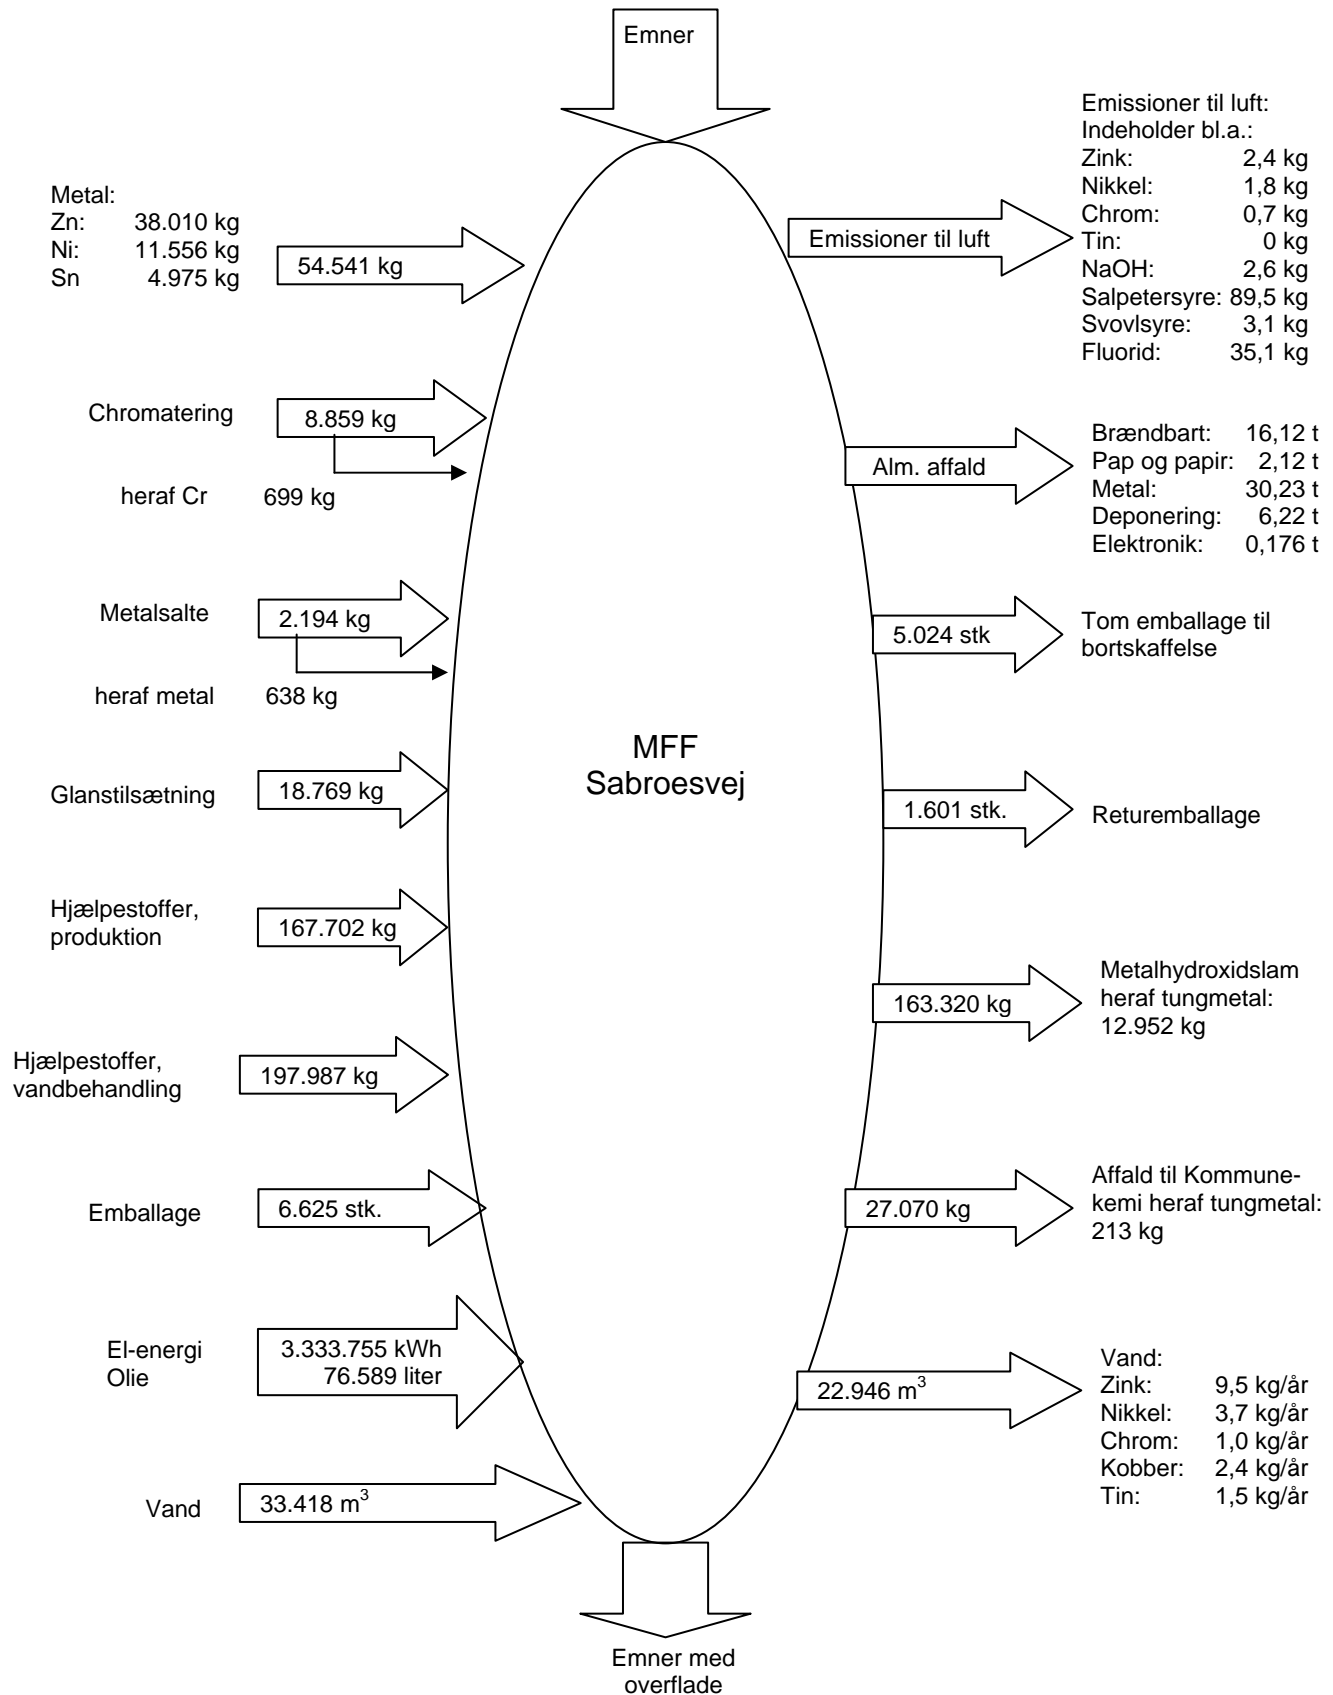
Emner

Metal:
Zn: 38.010 kg
Ni: 11.556 kg
Sn 4.975 kg

54.541 kg

Emissioner til luft

Emissioner til luft:
Indeholder bl.a.:
Zink: 2,4 kg
Nikkel: 1,8 kg
Chrom: 0,7 kg
Tin: 0 kg
NaOH: 2,6 kg
Salpetersyre: 89,5 kg
Svovlsyre: 3,1 kg
Fluorid: 35,1 kg

Chromatering

8.859 kg

heraf Cr 699 kg

Alm. affald

Brændbart: 16,12 t
Pap og papir: 2,12 t
Metal: 30,23 t
Deponering: 6,22 t
Elektronik: 0,176 t

Metalsalte

2.194 kg

heraf metal 638 kg

5.024 stk

Tom emballage til bortskaffelse

MFF
Sabroesvej

Glanstilsætning

18.769 kg

1.601 stk.

Returemballage

Hjælpestoffer, produktion

167.702 kg

163.320 kg

Metalhydroxidslam heraf tungmetal: 12.952 kg

Hjælpestoffer, vandbehandling

197.987 kg

Emballage

6.625 stk.

27.070 kg

Affald til Kommunekemi heraf tungmetal: 213 kg

El-energi
Olie

3.333.755 kWh
76.589 liter

22.946 $m^3$

Vand:
Zink: 9,5 kg/år
Nikkel: 3,7 kg/år
Chrom: 1,0 kg/år
Kobber: 2,4 kg/år
Tin: 1,5 kg/år

Vand

33.418 $m^3$

Emner med overflade